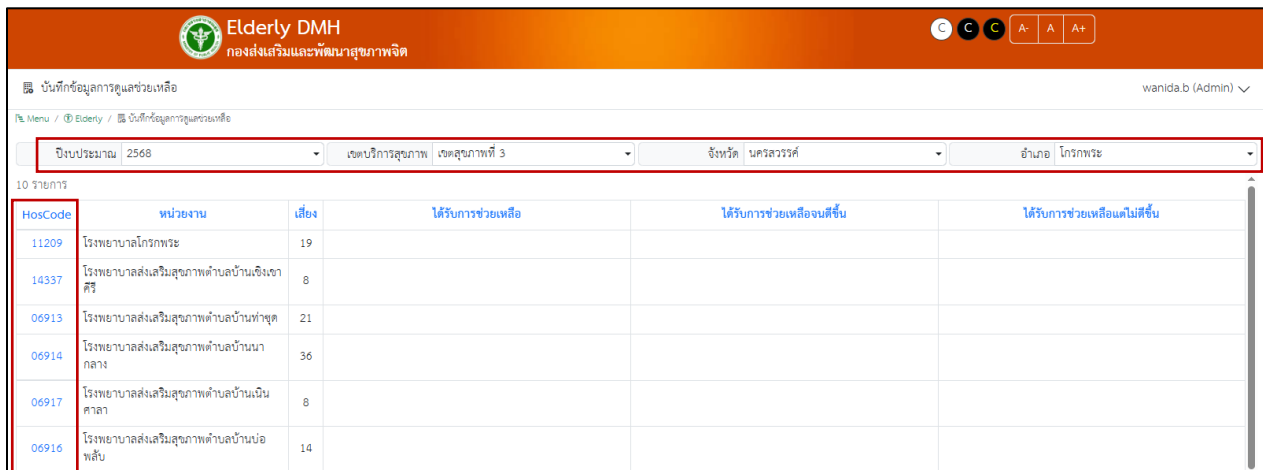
Elderly DMH
กองส่งเสริมและพัฒนาสุขภาพจิต

C C C A- A A+

บันทึกข้อมูลการดูแลช่วยเหลือ

wanida.b (Admin)

Menu / Elderly / บันทึกข้อมูลการดูแลช่วยเหลือ

ปีงบประมาณ 2568 | เขตบริการสุขภาพ เขตสุขภาพที่ 3 | จังหวัด นครสวรรค์ | อำเภอ โกรกพระ

10 รายการ

| HosCode | หน่วยงาน | เสี่ยง | ได้รับการช่วยเหลือ | ได้รับการช่วยเหลือจนดีขึ้น | ได้รับการช่วยเหลือแต่ไม่ดีขึ้น |
|---|---|---|---|---|---|
| 11209 | โรงพยาบาลโกรกพระ | 19 | | | |
| 14337 | โรงพยาบาลส่งเสริมสุขภาพตำบลบ้านเชิงเขาคีรี | 8 | | | |
| 06913 | โรงพยาบาลส่งเสริมสุขภาพตำบลบ้านท่าซุด | 21 | | | |
| 06914 | โรงพยาบาลส่งเสริมสุขภาพตำบลบ้านนากลาง | 36 | | | |
| 06917 | โรงพยาบาลส่งเสริมสุขภาพตำบลบ้านเนินศาลา | 8 | | | |
| 06916 | โรงพยาบาลส่งเสริมสุขภาพตำบลบ้านบ่อพลับ | 14 | | | |